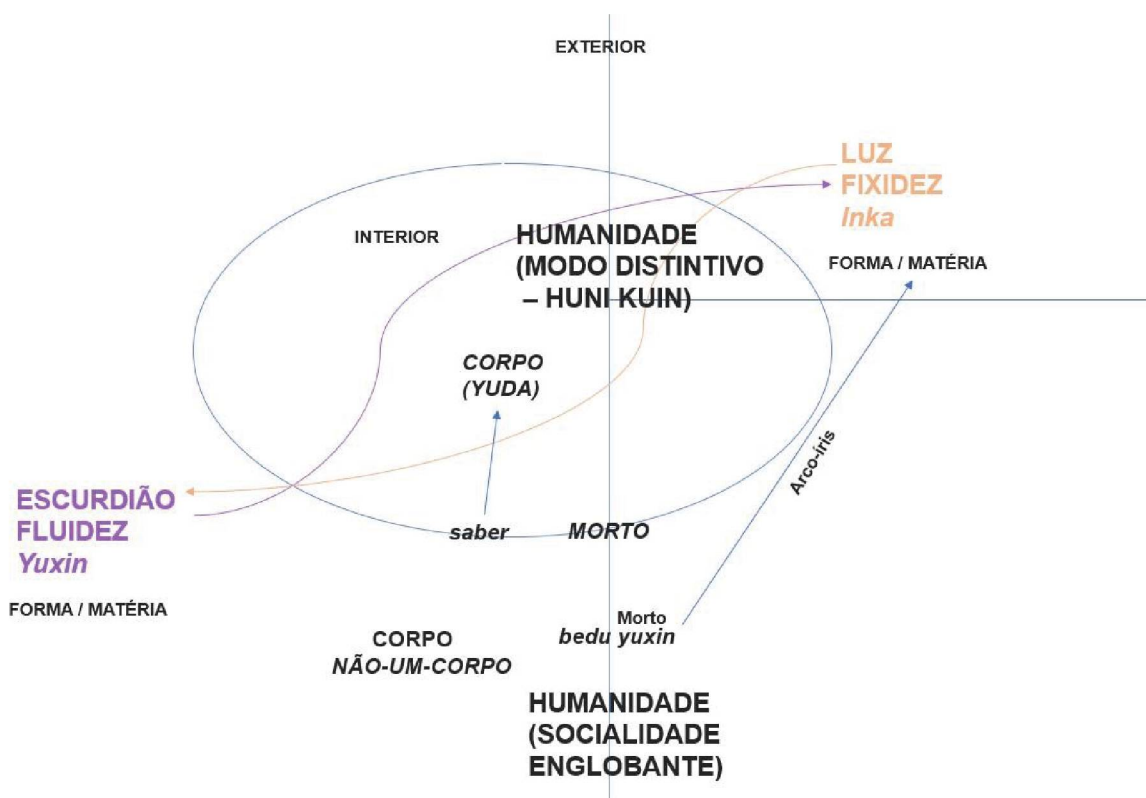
EXTERIOR

LUZ
FIXIDEZ
*Inka*

INTERIOR

HUMANIDADE
(MODO DISTINTIVO
– HUNI KUIN)

FORMA / MATÉRIA

*CORPO*
*(YUDA)*

Arco-íris

ESCURDIÃO
FLUIDEZ
*Yuxin*

*saber*

*MORTO*

FORMA / MATÉRIA

Morto
*bedu yuxin*

CORPO
*NÃO-UM-CORPO*

HUMANIDADE
(SOCIALIDADE
ENGLOBANTE)